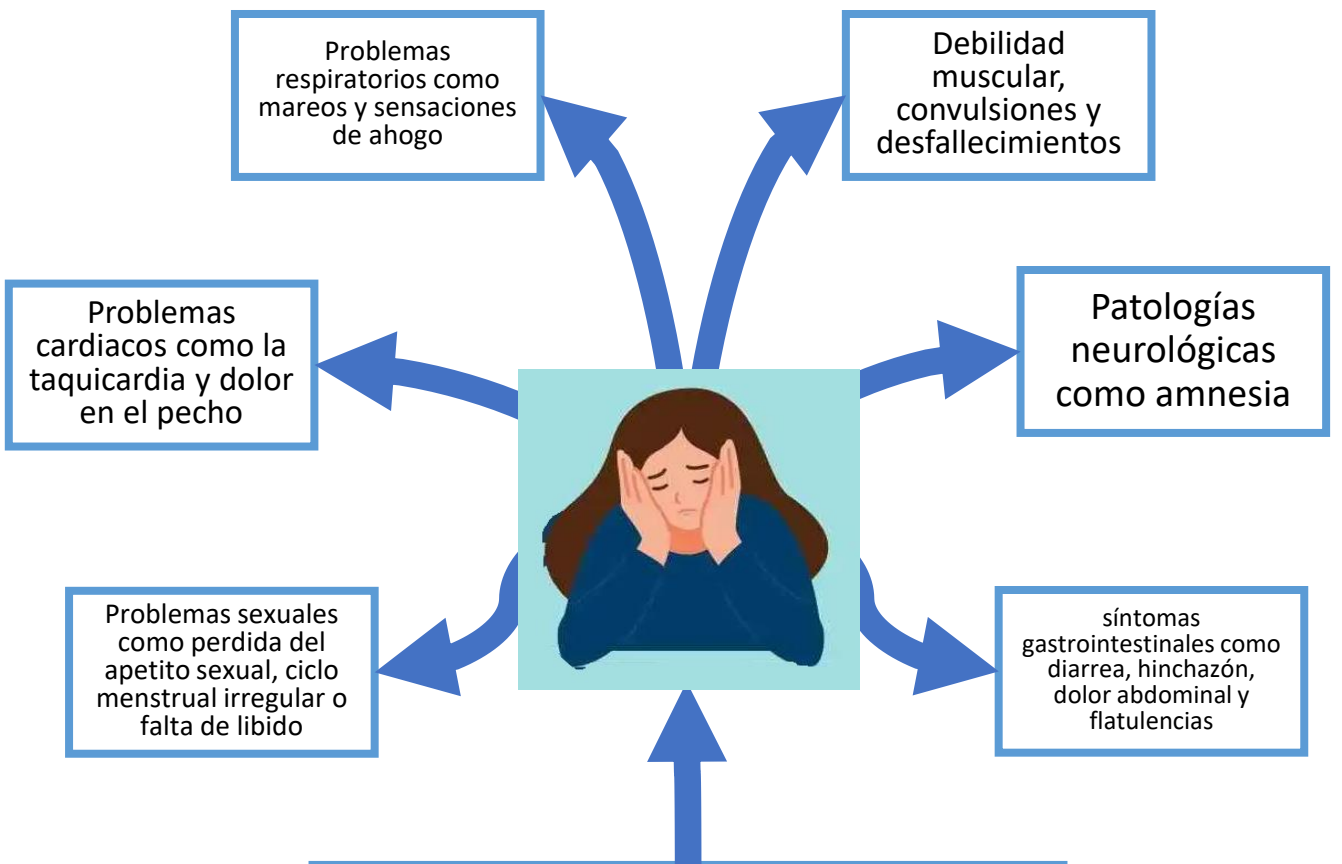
Problemas respiratorios como mareos y sensaciones de ahogo

Debilidad muscular, convulsiones y desfallecimientos

Problemas cardiacos como la taquicardia y dolor en el pecho

Patologías neurológicas como amnesia

Problemas sexuales como perdida del apetito sexual, ciclo menstrual irregular o falta de libido

síntomas gastrointestinales como diarrea, hinchazón, dolor abdominal y flatulencias